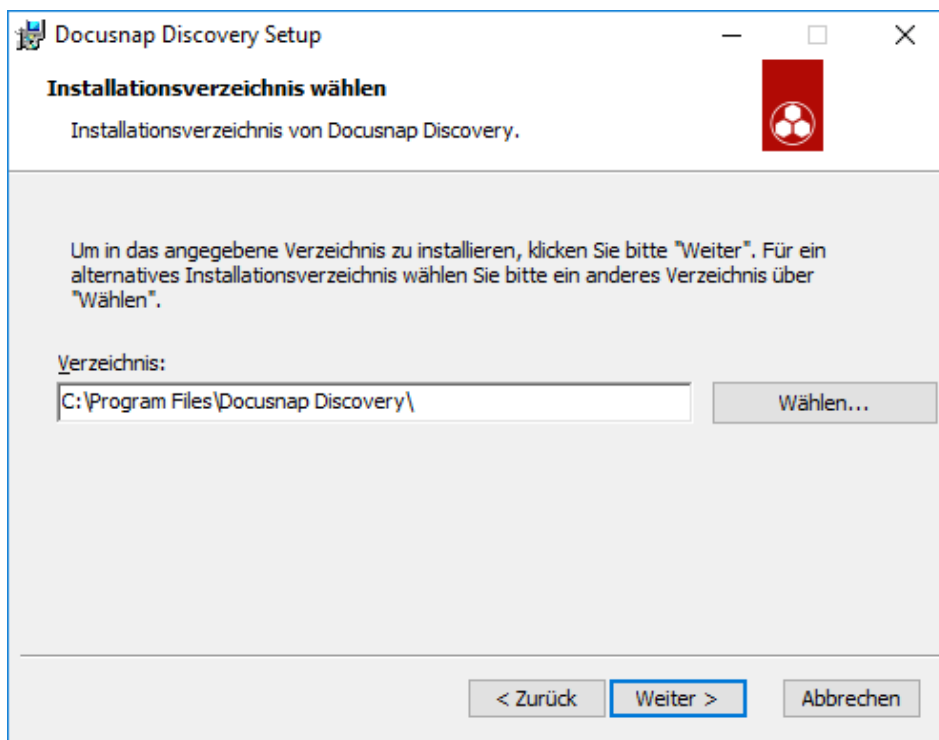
Docusnap Discovery Setup

Installationsverzeichnis wählen

Installationsverzeichnis von Docusnap Discovery.

Um in das angegebene Verzeichnis zu installieren, klicken Sie bitte "Weiter". Für ein alternatives Installationsverzeichnis wählen Sie bitte ein anderes Verzeichnis über "Wählen".

Verzeichnis:

C:\Program Files\Docusnap Discovery\

Wählen...

< Zurück

Weiter >

Abbrechen